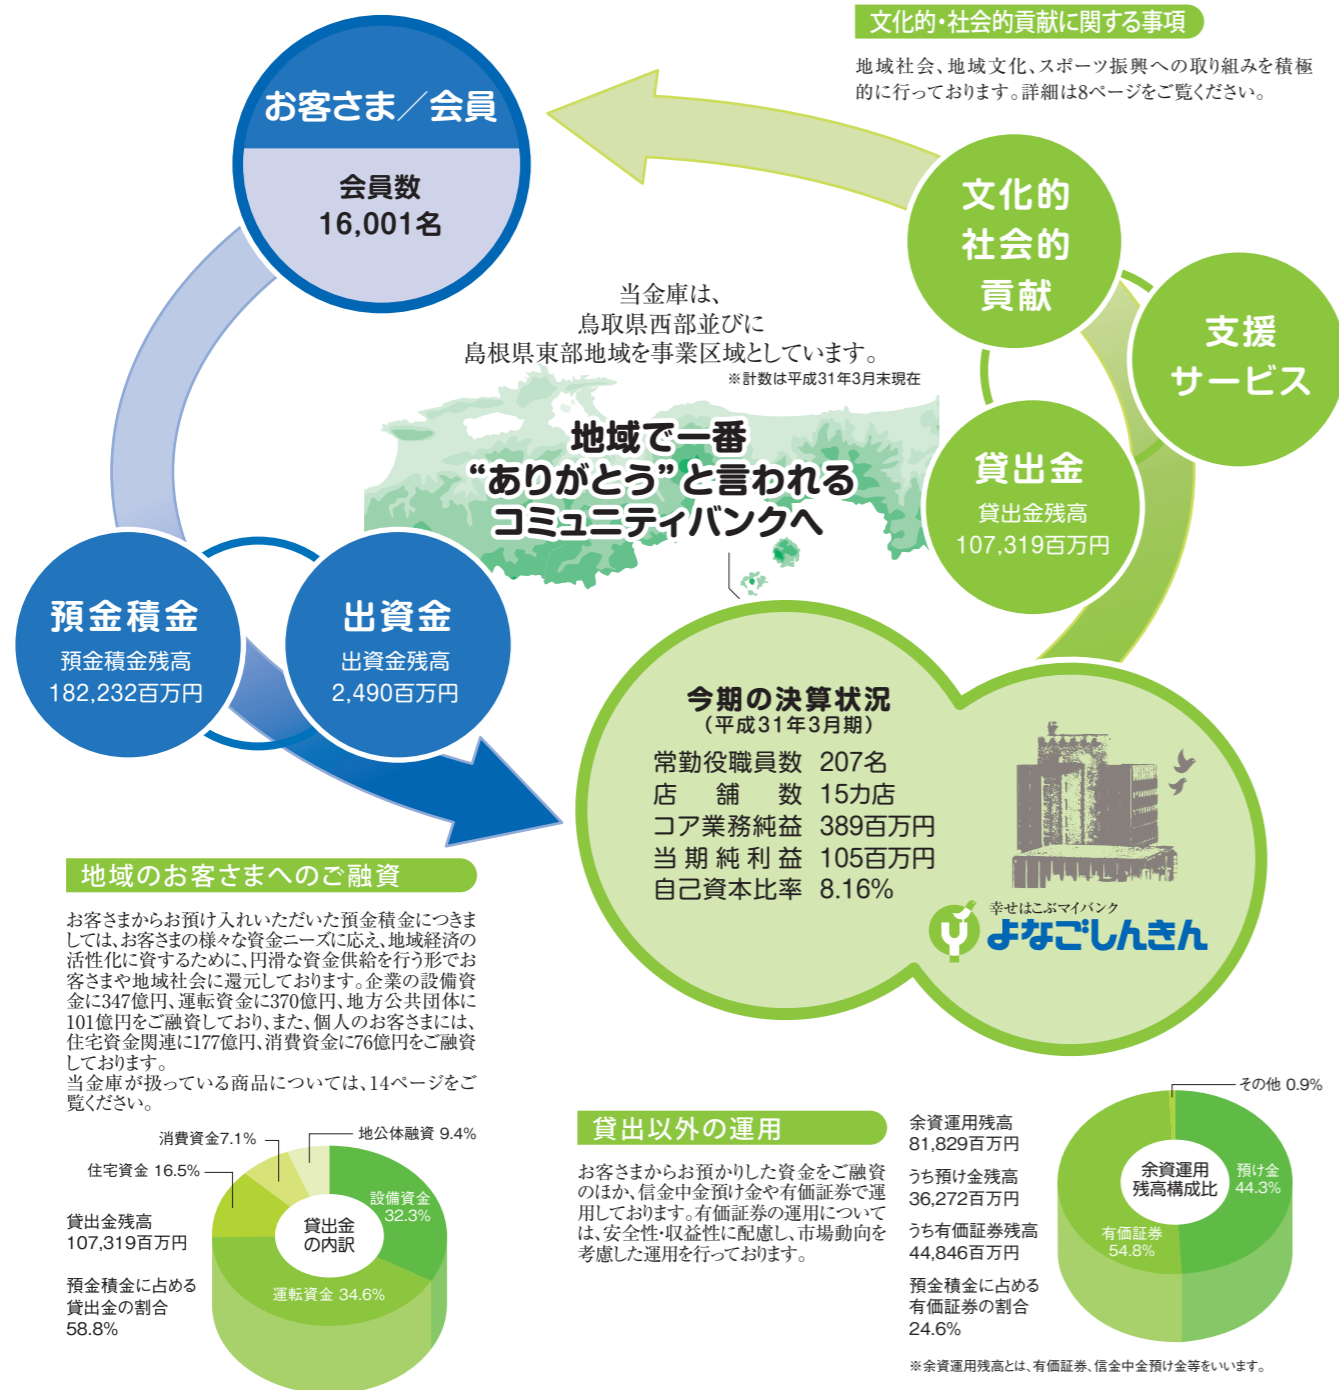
文化的·社会的貢献に関する事項

地域社会、地域文化、スポーツ振興への取り組みを積極的に行っております。詳細は8ページをご覧ください。

お客さま／会員

会員数
16,001名

文化的
社会的
貢献

支援
サービス

当金庫は、
鳥取県西部並びに
島根県東部地域を事業区域としています。
※計数は平成31年3月末現在

地域で一番
“ありがとう”と言われる
コミュニティバンクへ

貸出金
貸出金残高
107,319百万円

預金積金
預金積金残高
182,232百万円

出資金
出資金残高
2,490百万円

今期の決算状況
（平成31年3月期）
常勤役職員数 207名
店 舗 数 15カ店
コア業務純益 389百万円
当期純利益 105百万円
自己資本比率 8.16%

幸せはこぶマイバンク
よなごしんきん

地域のお客さまへのご融資

お客さまからお預け入れいただいた預金積金につきましては、お客さまの様々な資金ニーズに応え、地域経済の活性化に資するために、円滑な資金供給を行う形でお客さまや地域社会に還元しております。企業の設備資金に347億円、運転資金に370億円、地方公共団体に101億円をご融資しており、また、個人のお客さまには、住宅資金関連に177億円、消費資金に76億円をご融資しております。
当金庫が扱っている商品については、14ページをご覧ください。

消費資金7.1%
地公体融資 9.4%
住宅資金 16.5%
設備資金 32.3%
貸出金の内訳
運転資金 34.6%

貸出金残高
107,319百万円

預金積金に占める貸出金の割合
58.8%

貸出以外の運用

お客さまからお預かりした資金をご融資のほか、信金中金預け金や有価証券で運用しております。有価証券の運用については、安全性·収益性に配慮し、市場動向を考慮した運用を行っております。

余資運用残高
81,829百万円
うち預け金残高
36,272百万円
うち有価証券残高
44,846百万円
預金積金に占める有価証券の割合
24.6%

その他 0.9%
余資運用残高構成比
預け金 44.3%
有価証券 54.8%

※余資運用残高とは、有価証券、信金中金預け金等をいいます。